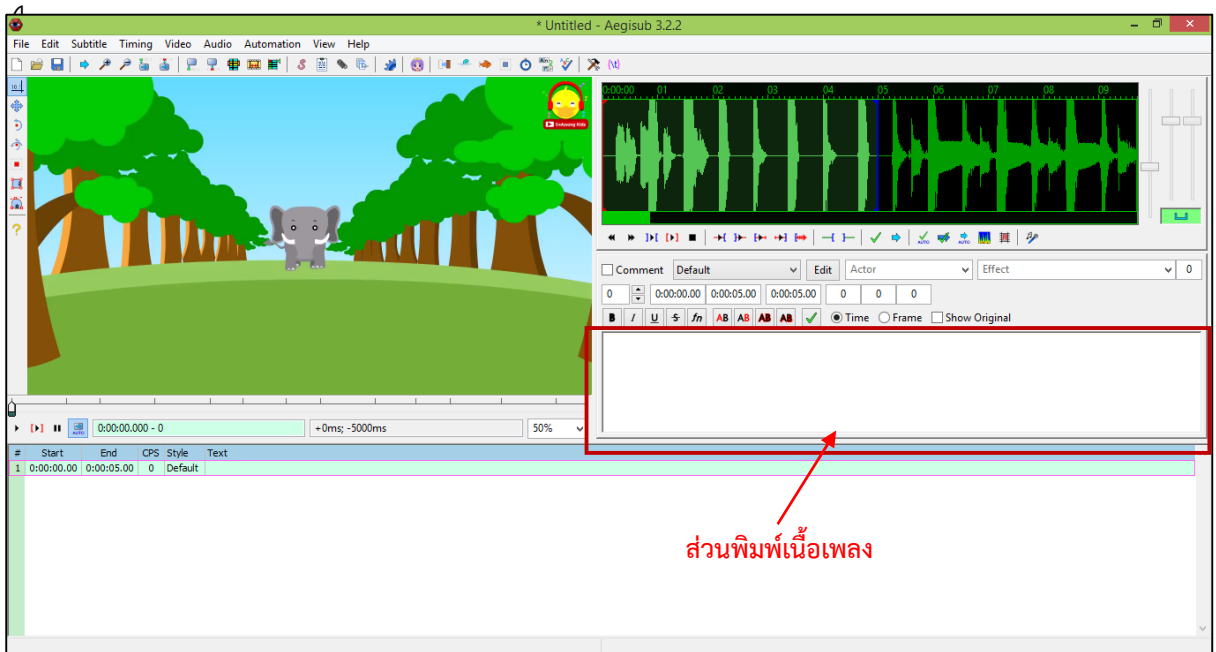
* Untitled - Aegisub 3.2.2

File Edit Subtitle Timing Video Audio Automation View Help

0:00:00 01 02 03 04 05 06 07 08 09

Comment Default Edit Actor Effect 0

0 0:00:00.00 0:00:05.00 0:00:05.00 0 0 0

B I U S fn AB AB AB AB Time Frame Show Original

0:00:00.000 - 0 +0ms; -5000ms 50%

| # | Start | End | CPS | Style | Text |
|---|---|---|---|---|---|
| 1 | 0:00:00.00 | 0:00:05.00 | 0 | Default | |

ส่วนพิมพ์เนื้อเพลง